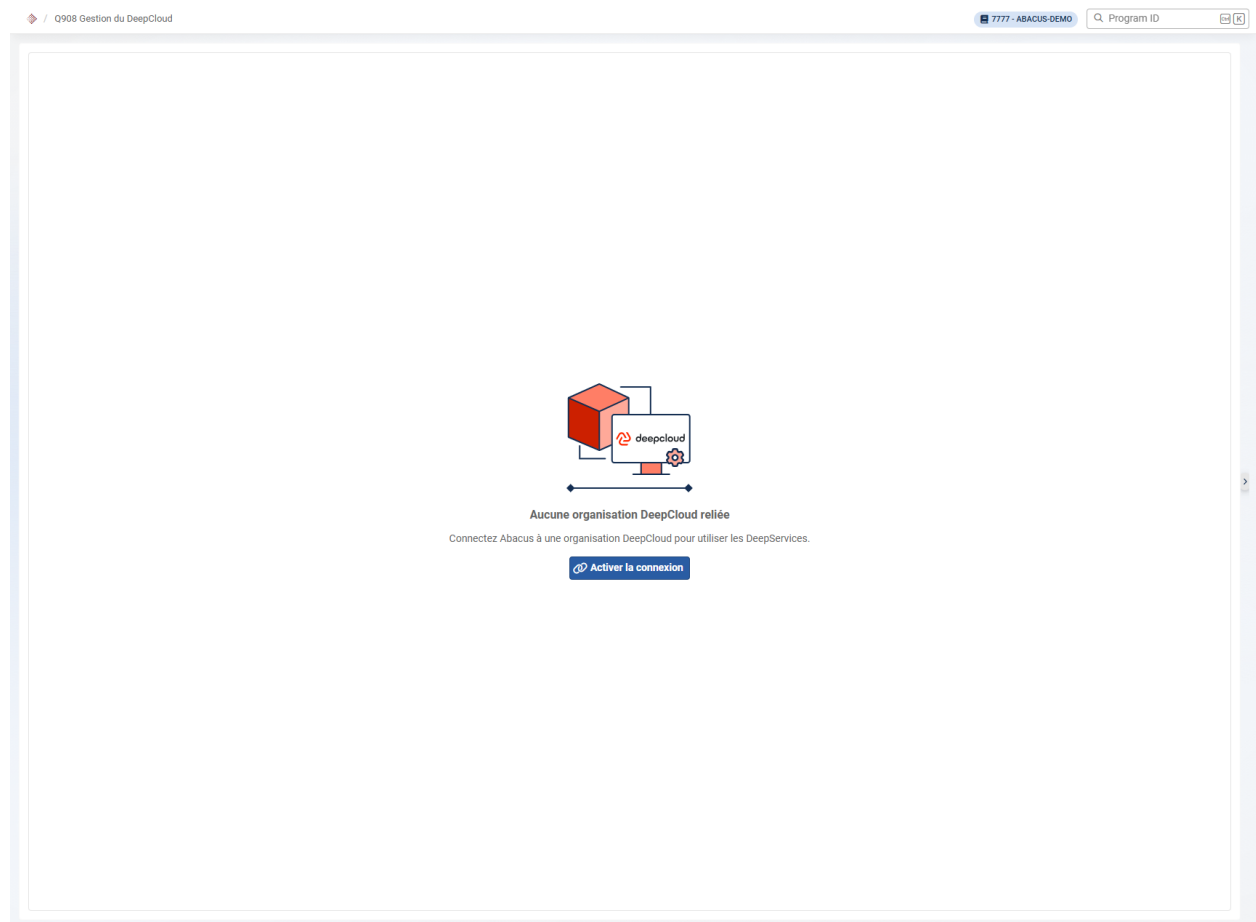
/ Q908 Gestion du DeepCloud

7777 - ABACUS-DEMO

Program ID

Ctrl K

deepcloud

Aucune organisation DeepCloud reliée

Connectez Abacus à une organisation DeepCloud pour utiliser les DeepServices.

Activer la connexion